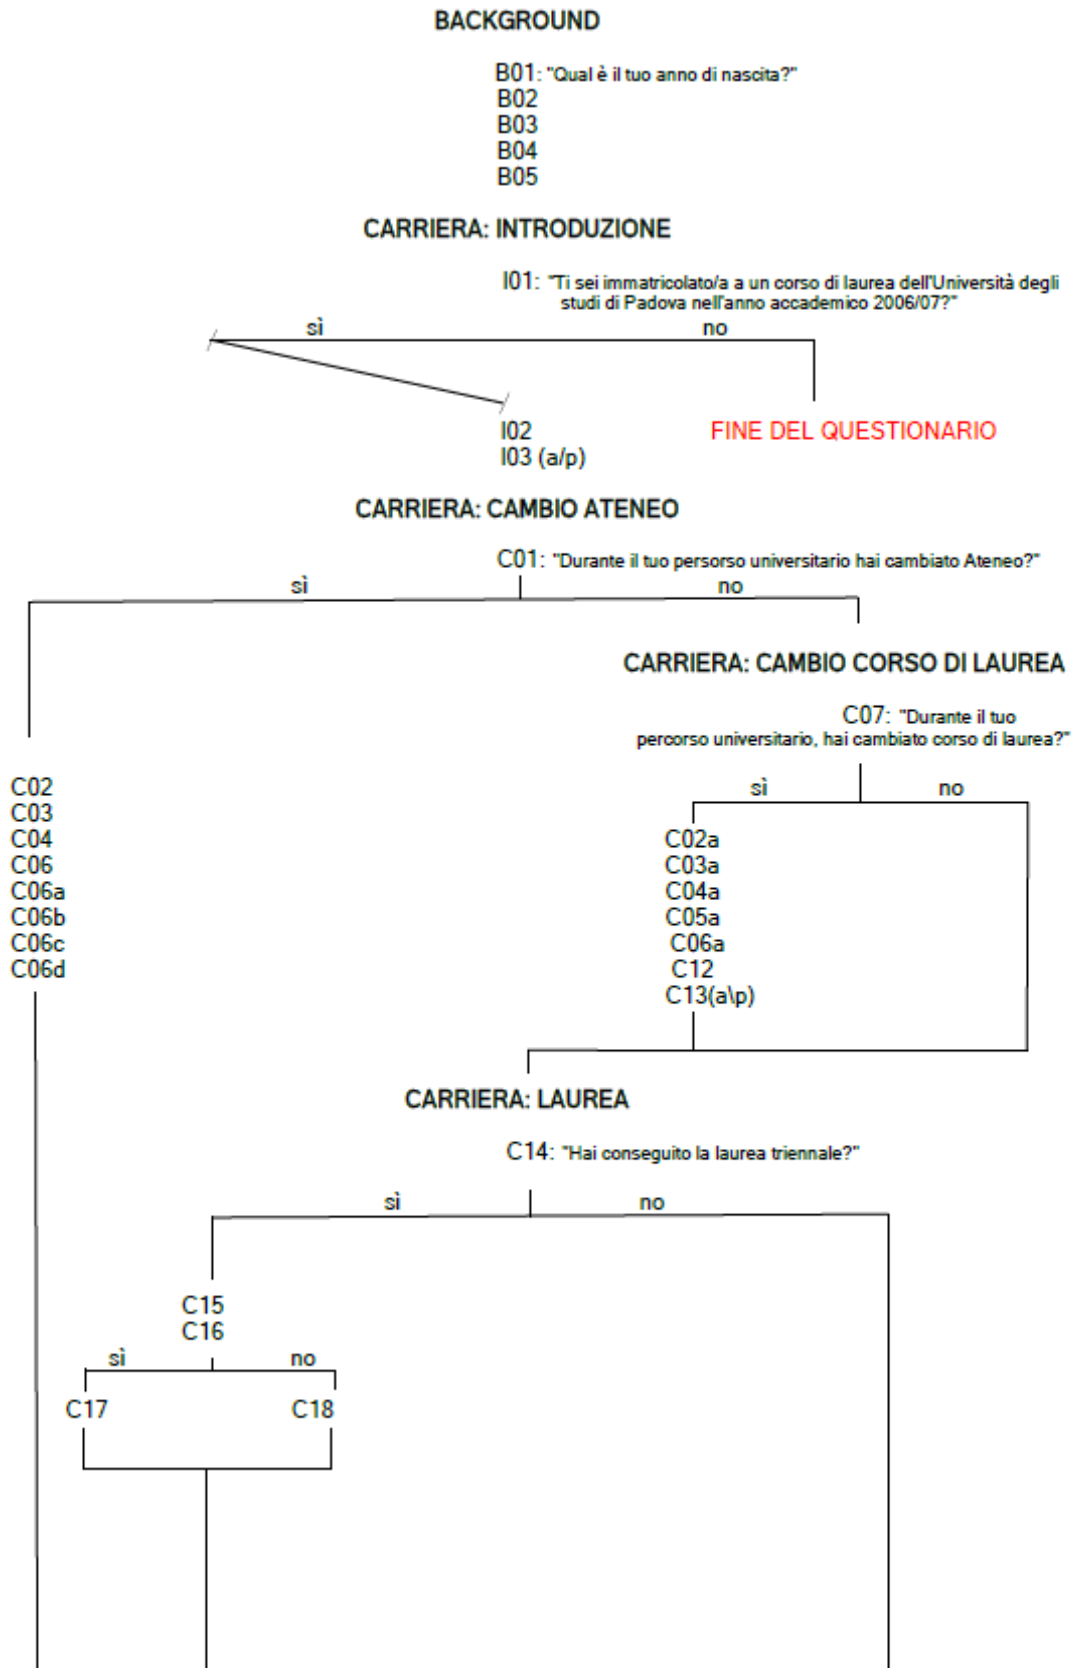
BACKGROUND

B01: "Qual è il tuo anno di nascita?"
B02
B03
B04
B05

CARRIERA: INTRODUZIONE

I01: "Ti sei immatricolato/a a un corso di laurea dell'Università degli studi di Padova nell'anno accademico 2006/07?"

sì

no

I02
I03 (a/p)

FINE DEL QUESTIONARIO

CARRIERA: CAMBIO ATENEO

C01: "Durante il tuo persorso universitario hai cambiato Ateneo?"

sì

no

CARRIERA: CAMBIO CORSO DI LAUREA

C07: "Durante il tuo percorso universitario, hai cambiato corso di laurea?"

C02
C03
C04
C06
C06a
C06b
C06c
C06d

sì

no

C02a
C03a
C04a
C05a
C06a
C12
C13(a\p)

CARRIERA: LAUREA

C14: "Hai conseguito la laurea triennale?"

sì

no

C15
C16

sì

no

C17

C18